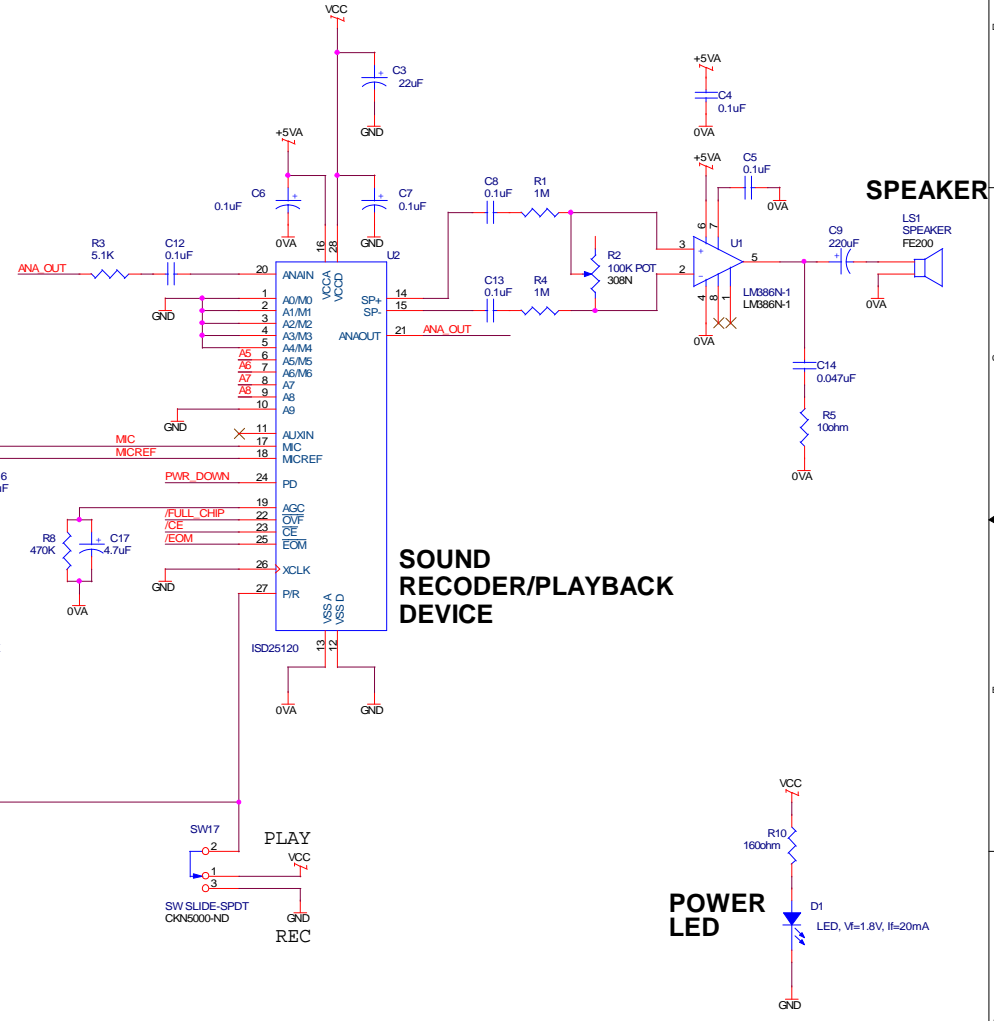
VCC
C3
22uF
GND
+5VA
C6
0.1uF
0VA
C7
0.1uF
GND
16
28
U2
R3
5.1K
C12
0.1uF
ANA_OUT
20
ANAIN
VCCA
VCCD
GND
1 A0/M0
2 A1/M1
3 A2/M2
4 A3/M3
5 A4/M4
A5 6 A5/M5
A6 7 A6/M6
A7 8 A7
A8 9 A8
10 A9
GND
11 AUXIN
MIC 17 MIC
MICREF 18 MICREF
PWR_DOWN 24 PD
19 AGC
/FULL_CHIP 22 $\overline{OVF}$
/CE 23 $\overline{CE}$
/EOM 25 $\overline{EOM}$
R8
470K
C17
4.7uF
0VA
GND
26 XCLK
27 P/R
VSS A
VSS D
ISD25120
13
12
0VA
GND
SP+ 14
SP- 15
ANAOUT 21
ANA_OUT
C8
0.1uF
R1
1M
C13
0.1uF
R4
1M
R2
100K POT
308N
+5VA
C4
0.1uF
0VA
+5VA
C5
0.1uF
0VA
6
7
3
2
U1
5
4
8
1
0VA
LM386N-1
LM386N-1
C9
220uF
0VA
SPEAKER
LS1
SPEAKER
FE200
C14
0.047uF
R5
10ohm
0VA
SOUND RECODER/PLAYBACK DEVICE
SW17
2
PLAY
VCC
1
3
SW SLIDE-SPDT
CKN5000-ND
GND
REC
VCC
R10
160ohm
POWER LED
D1
LED, Vf=1.8V, If=20mA
GND